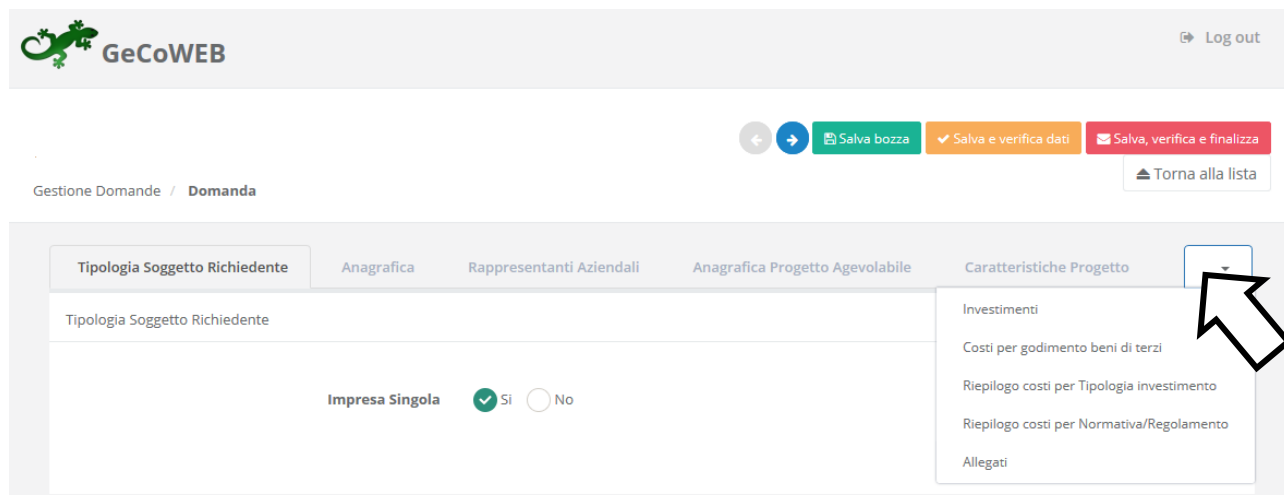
GeCoWEB

Log out

Salva bozza
Salva e verifica dati
Salva, verifica e finalizza

Torna alla lista

Gestione Domande / Domanda

Tipologia Soggetto Richiedente
Anagrafica
Rappresentanti Aziendali
Anagrafica Progetto Agevolabile
Caratteristiche Progetto

Investimenti
Costi per godimento beni di terzi
Riepilogo costi per Tipologia investimento
Riepilogo costi per Normativa/Regolamento
Allegati

Tipologia Soggetto Richiedente

Impresa Singola Si No